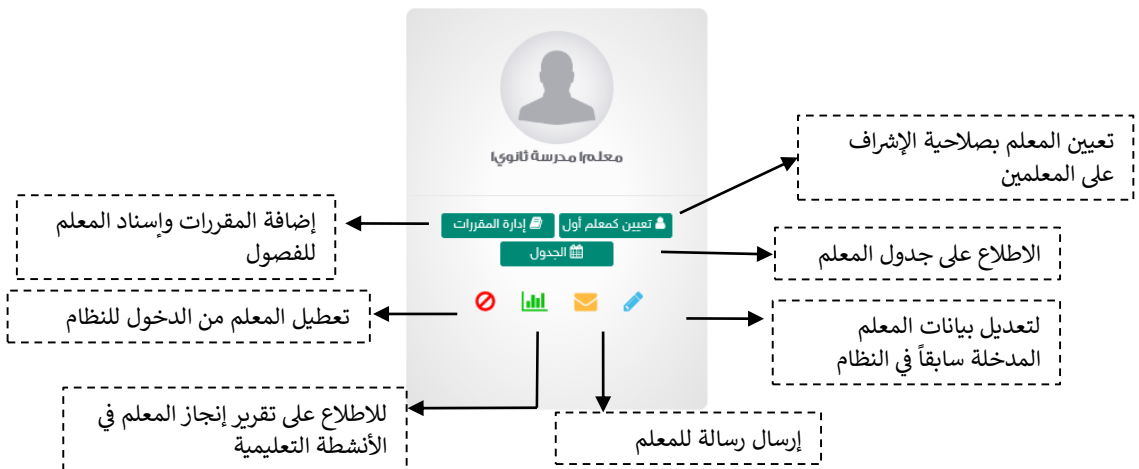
معلم١ مدرسة ثانوي١

تعيين المعلم بصلاحية الإشراف على المعلمين

إضافة المقررات وإسناد المعلم للفصول

تعيين كمعلم أول

إدارة المقررات

الجدول

الاطلاع على جدول المعلم

تعطيل المعلم من الدخول للنظام

لتعديل بيانات المعلم المدخلة سابقاً في النظام

للاطلاع على تقرير إنجاز المعلم في الأنشطة التعليمية

إرسال رسالة للمعلم